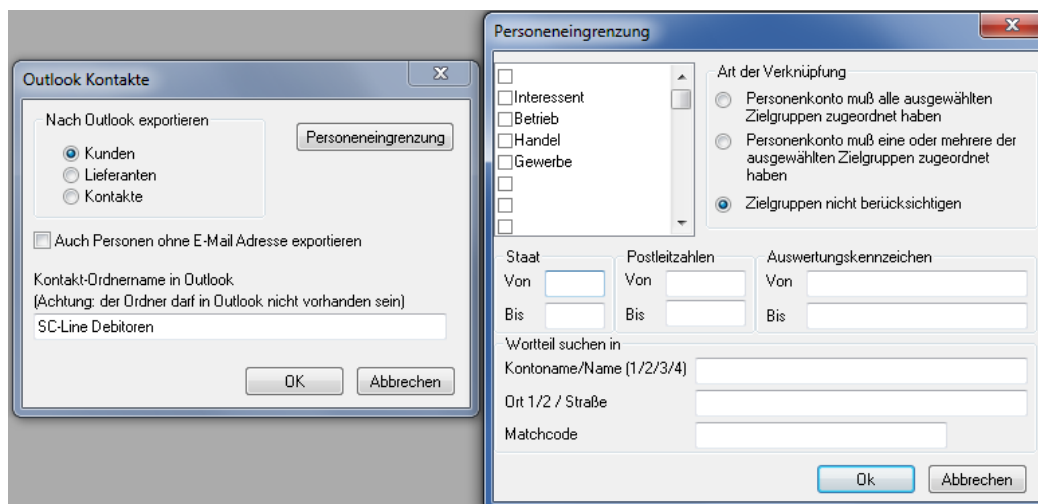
Outlook Kontakte

Nach Outlook exportieren
Kunden
Lieferanten
Kontakte

Personeneingrenzung

Auch Personen ohne E-Mail Adresse exportieren

Kontakt-Ordnername in Outlook
(Achtung: der Ordner darf in Outlook nicht vorhanden sein)
SC-Line Debitoren

OK
Abbrechen

Personeneingrenzung

Interessent
Betrieb
Handel
Gewerbe

Art der Verknüpfung
Personenkonto muß alle ausgewählten Zielgruppen zugeordnet haben
Personenkonto muß eine oder mehrere der ausgewählten Zielgruppen zugeordnet haben
Zielgruppen nicht berücksichtigen

Staat
Von
Bis

Postleitzahlen
Von
Bis

Auswertungskennzeichen
Von
Bis

Wortteil suchen in
Kontoname/Name (1/2/3/4)
Ort 1/2 / Straße
Matchcode

Ok
Abbrechen